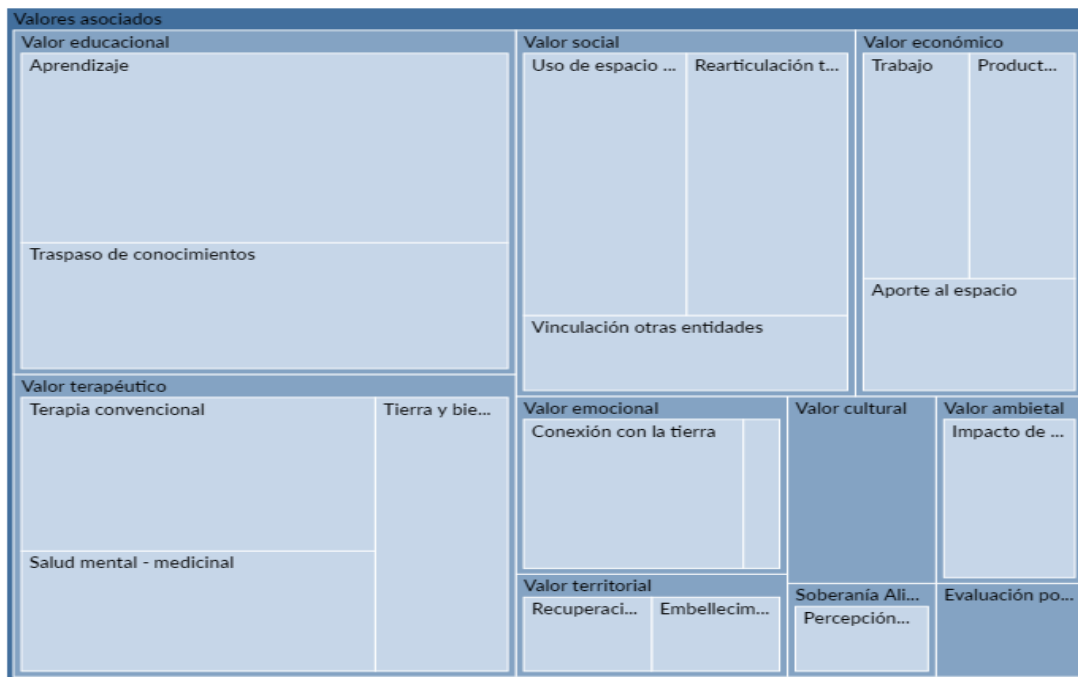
Valores asociados

Valor educacional

Aprendizaje

Traspaso de conocimientos

Valor social

Uso de espacio ...

Rearticulación t...

Vinculación otras entidades

Valor económico

Trabajo

Product...

Aporte al espacio

Valor terapéutico

Terapia convencional

Salud mental - medicinal

Tierra y bie...

Valor emocional

Conexión con la tierra

Valor territorial

Recuperaci...

Embellecim...

Valor cultural

Soberanía Ali...

Percepción...

Valor ambietal

Impacto de ...

Evaluación po...